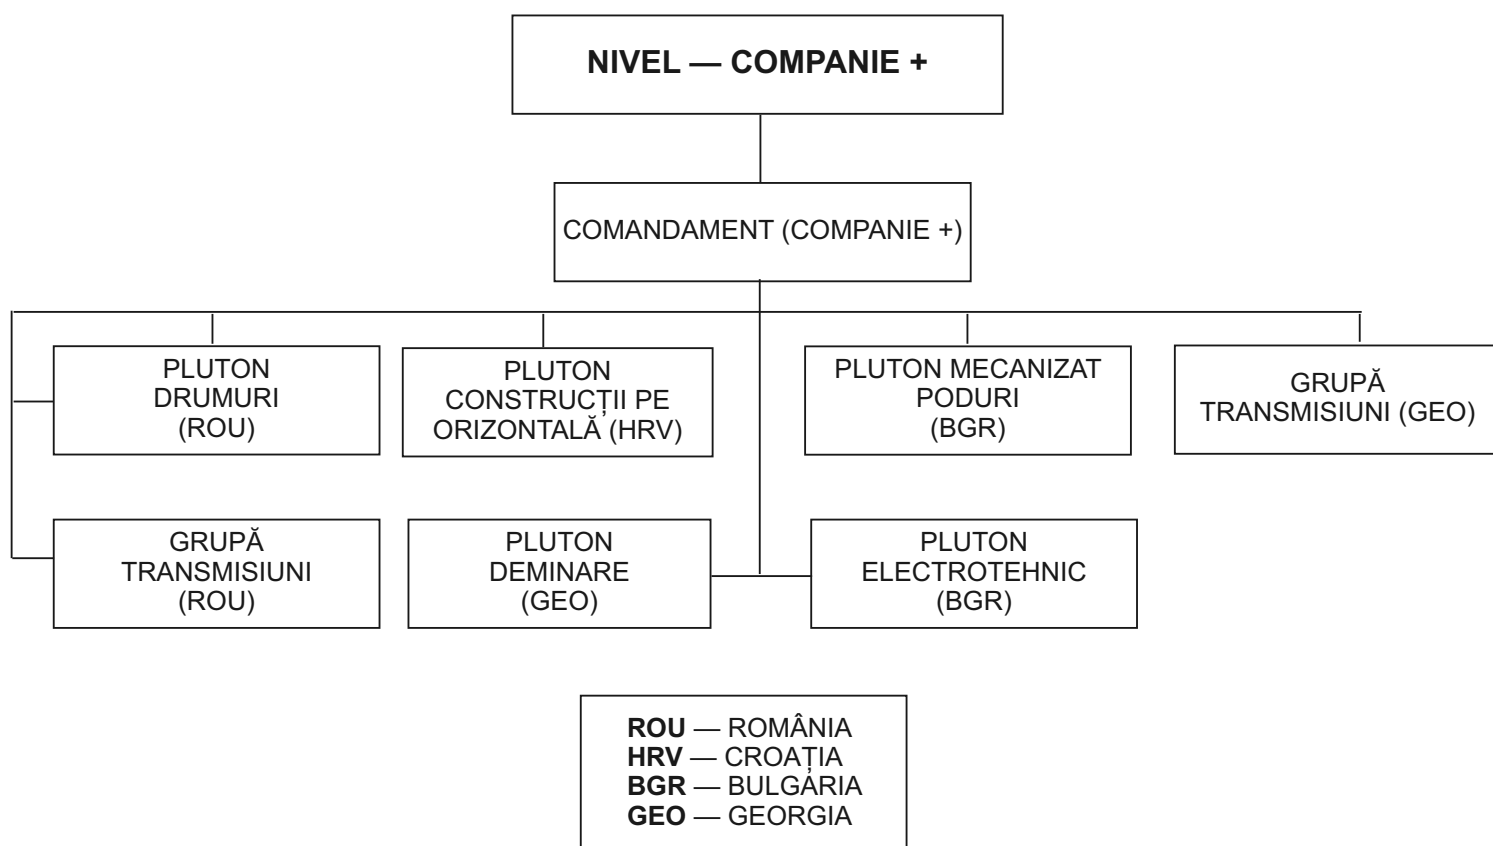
NIVEL — COMPANIE +

COMANDAMENT (COMPANIE +)

PLUTON DRUMURI (ROU)

PLUTON CONSTRUCȚII PE ORIZONTALĂ (HRV)

PLUTON MECANIZAT PODURI (BGR)

GRUPĂ TRANSMISIUNI (GEO)

GRUPĂ TRANSMISIUNI (ROU)

PLUTON DEMINARE (GEO)

PLUTON ELECTROTEHNIC (BGR)

ROU — ROMÂNIA
HRV — CROAȚIA
BGR — BULGARIA
GEO — GEORGIA